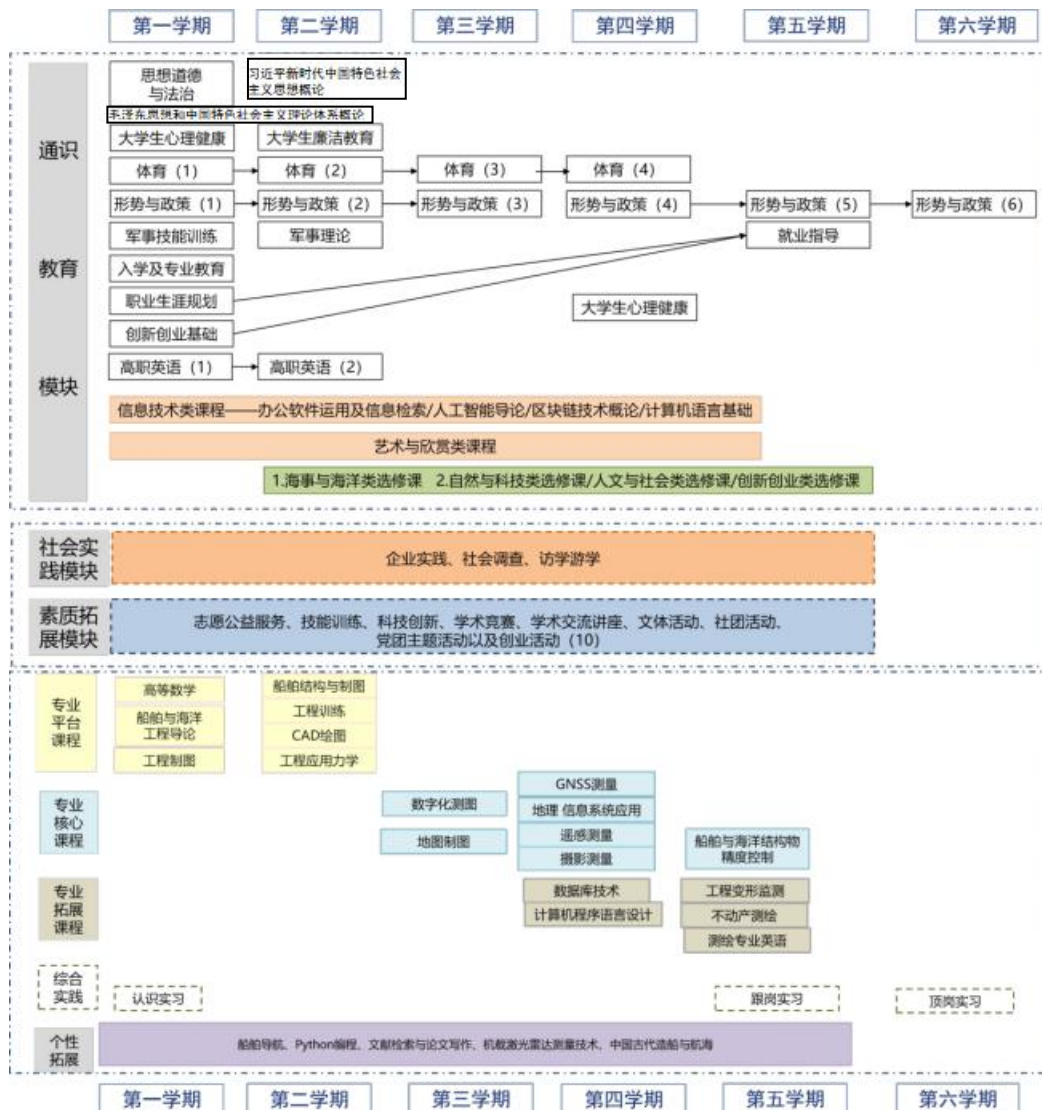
第一学期 第二学期 第三学期 第四学期 第五学期 第六学期

通识教育模块

思想道德与法治
习近平新时代中国特色社会主义思想概论
毛泽东思想和中国特色社会主义理论体系概论
大学生心理健康
大学生廉洁教育
体育（1） 体育（2） 体育（3） 体育（4）
形势与政策（1） 形势与政策（2） 形势与政策（3） 形势与政策（4） 形势与政策（5） 形势与政策（6）
军事技能训练
军事理论
就业指导
入学及专业教育
职业生涯规划
大学生心理健康
创新创业基础
高职英语（1） 高职英语（2）
信息技术类课程——办公软件运用及信息检索/人工智能导论/区块链技术概论/计算机语言基础
艺术与欣赏类课程
1.海事与海洋类选修课 2.自然与科技类选修课/人文与社会类选修课/创新创业类选修课

社会实践模块
企业实践、社会调查、访学游学

素质拓展模块
志愿公益服务、技能训练、科技创新、学术竞赛、学术交流讲座、文体活动、社团活动、党团主题活动以及创业活动（10）

专业平台课程
高等数学
船舶与海洋工程导论
工程制图
船舶结构与制图
工程训练
CAD绘图
工程应用力学

专业核心课程
数字化测图
地图制图
GNSS测量
地理 信息系统应用
遥感测量
摄影测量
船舶与海洋结构物精度控制

专业拓展课程
数据库技术
计算机程序语言设计
工程变形监测
不动产测绘
测绘专业英语

综合实践
认识实习
跟岗实习
顶岗实习

个性拓展
船舶导航、Python编程、文献检索与论文写作、机载激光雷达测量技术、中国古代造船与航海

第一学期 第二学期 第三学期 第四学期 第五学期 第六学期